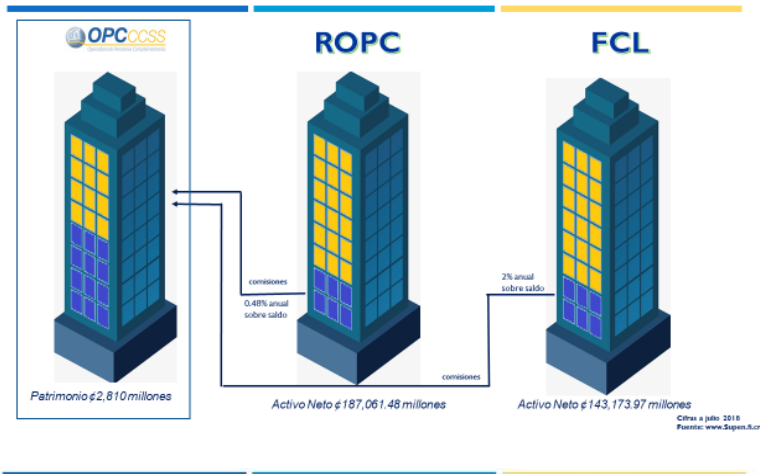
OPCCCSS
Operadora de Pensiones Complementarias

ROPC

FCL

comisiones
0.48% anual sobre saldo

2% anual sobre saldo

comisiones

Patrimonio ¢2,810 millones

Activo Neto ¢187,061.48 millones

Activo Neto ¢143,173.97 millones

Cifras a julio 2018
Fuente: www.Supen.fi.cr